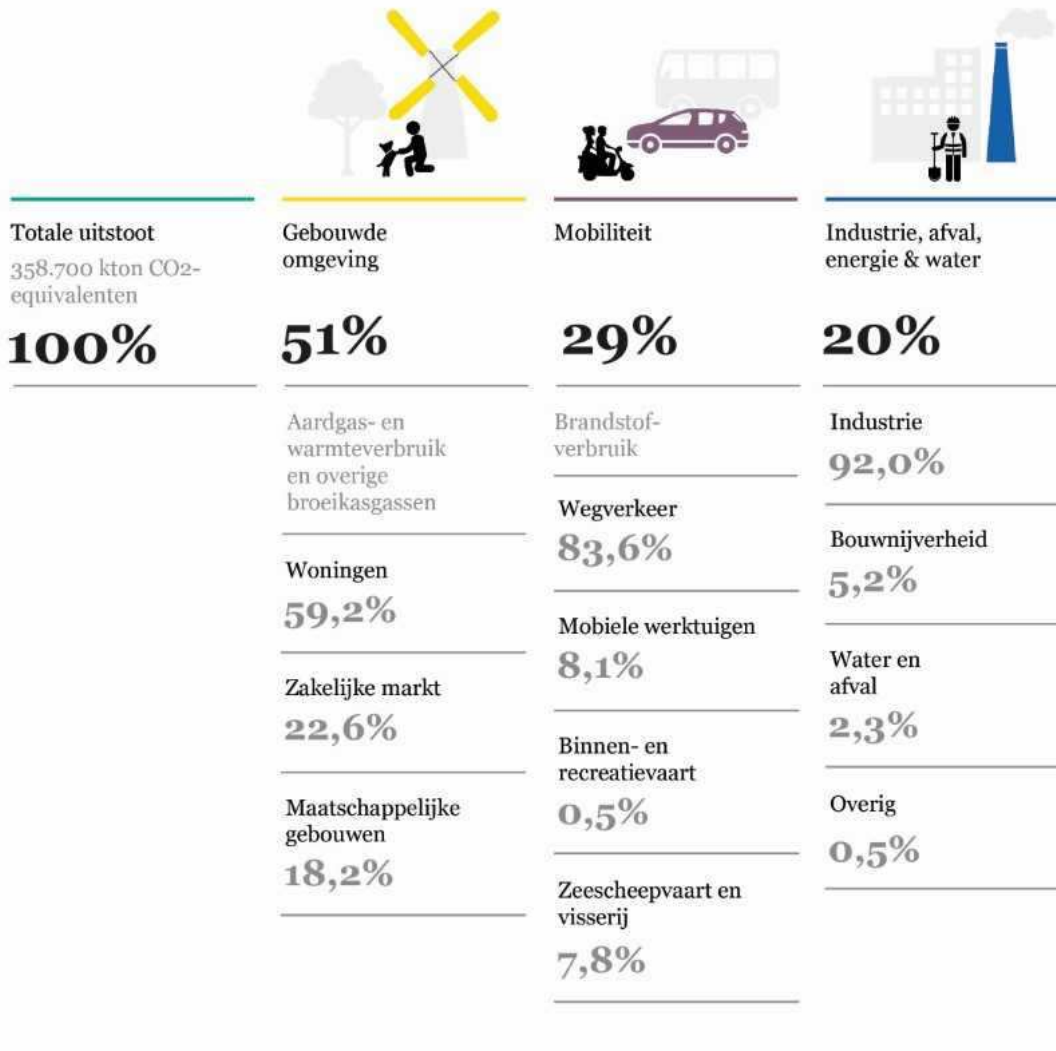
Totale uitstoot
358.700 kton CO2-equivalenten
100%

Gebouwde omgeving
51%
Aardgas- en warmteverbruik en overige broeikasgassen
Woningen
59,2%
Zakelijke markt
22,6%
Maatschappelijke gebouwen
18,2%

Mobiliteit
29%
Brandstof-verbruik
Wegverkeer
83,6%
Mobiele werktuigen
8,1%
Binnen- en recreatievaart
0,5%
Zeescheepvaart en visserij
7,8%

Industrie, afval, energie & water
20%
Industrie
92,0%
Bouwnijverheid
5,2%
Water en afval
2,3%
Overig
0,5%